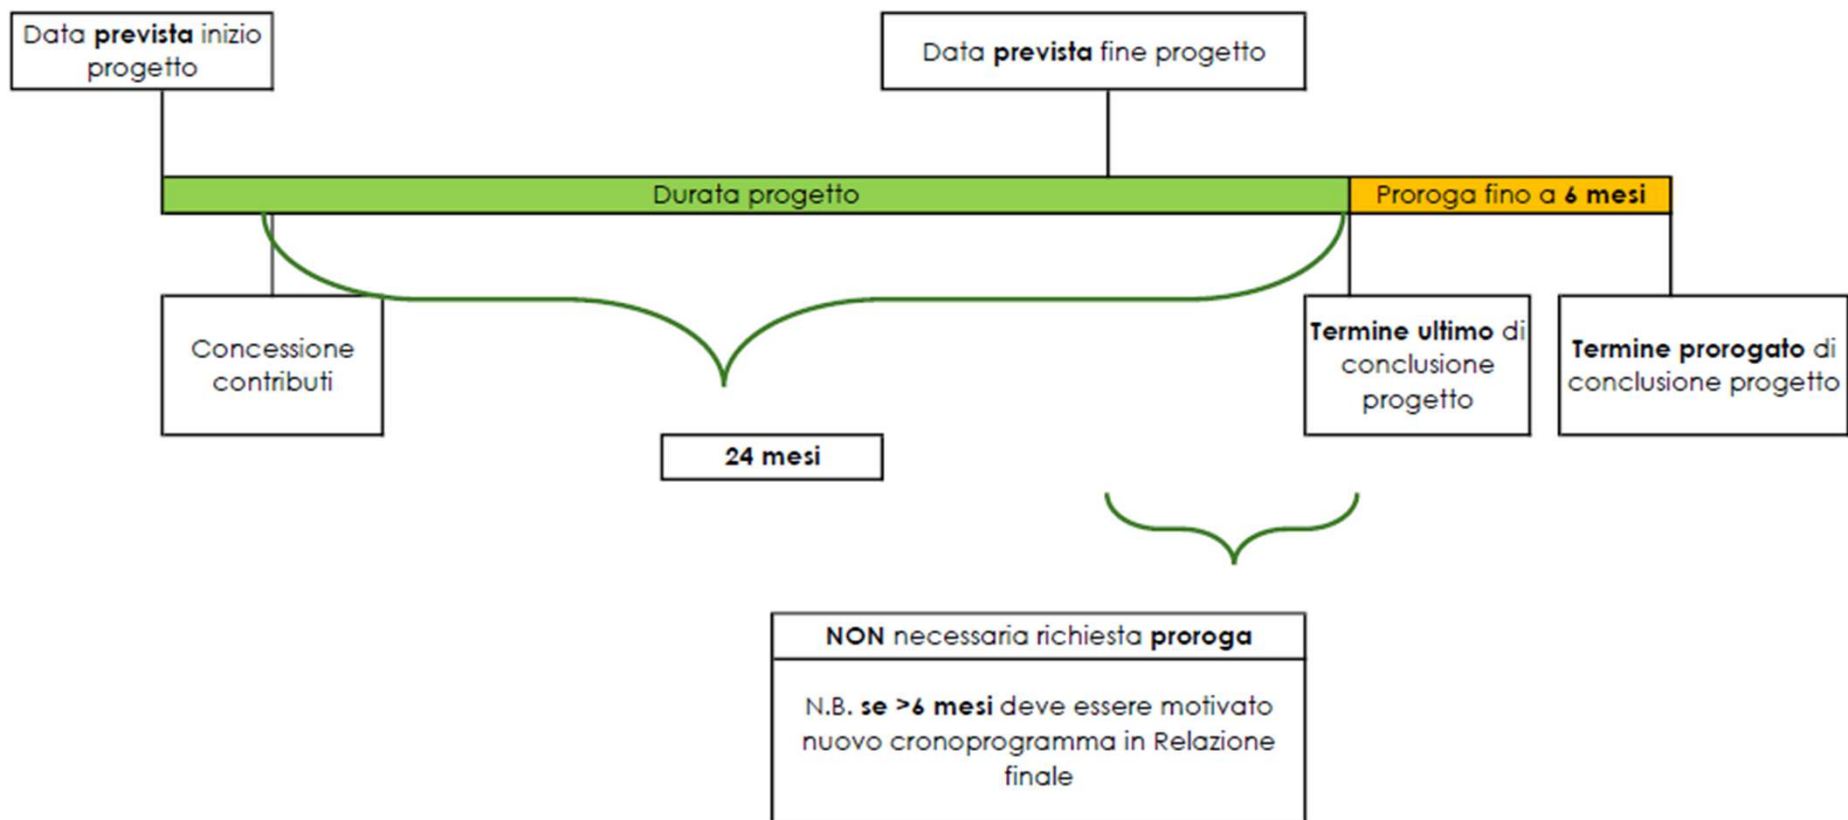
Data prevista inizio progetto

Data prevista fine progetto

Durata progetto

Proroga fino a 6 mesi

Concessione contributi

Termine ultimo di conclusione progetto

Termine prorogato di conclusione progetto

24 mesi

NON necessaria richiesta proroga

N.B. se >6 mesi deve essere motivato nuovo cronoprogramma in Relazione finale